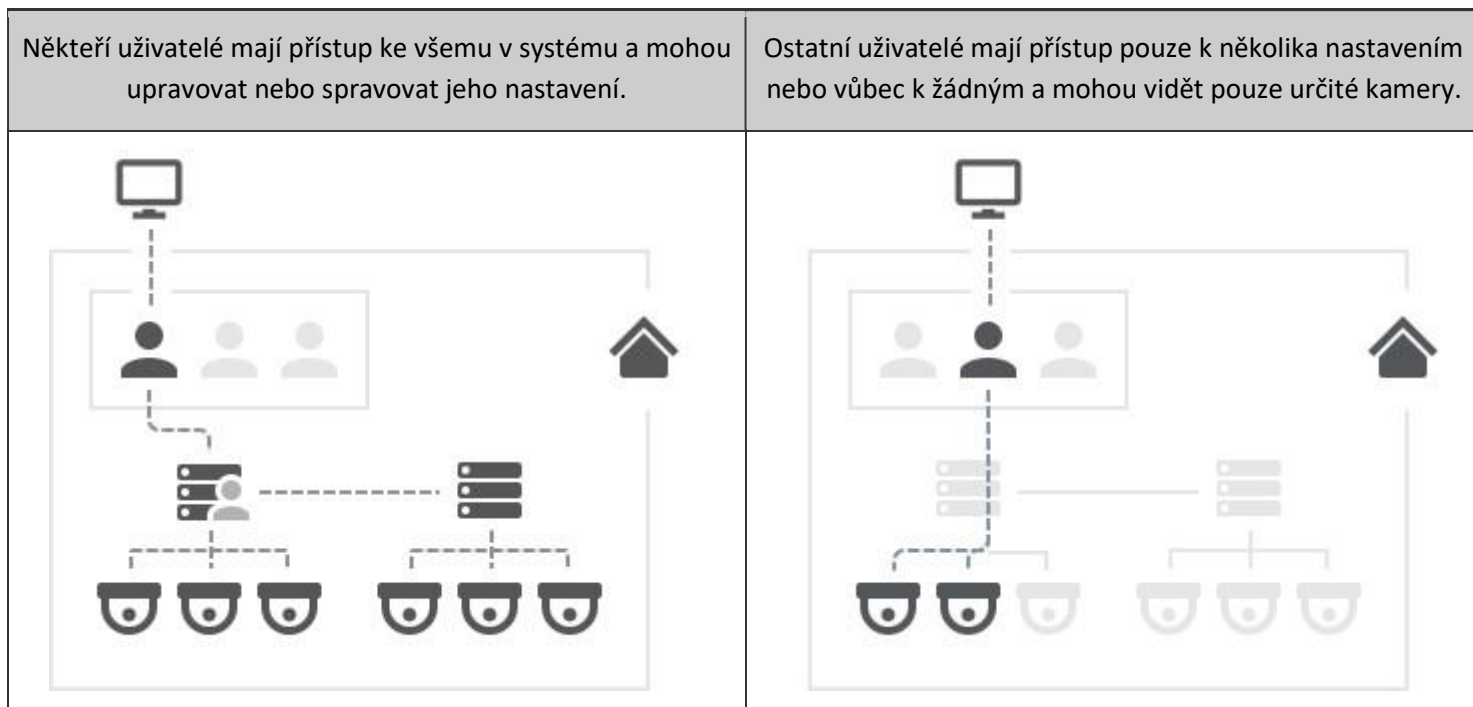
| Někteří uživatelé mají přístup ke všemu v systému a mohou upravovat nebo spravovat jeho nastavení. | Ostatní uživatelé mají přístup pouze k několika nastavením nebo vůbec k žádným a mohou vidět pouze určité kamery. |
|---|---|
| | |